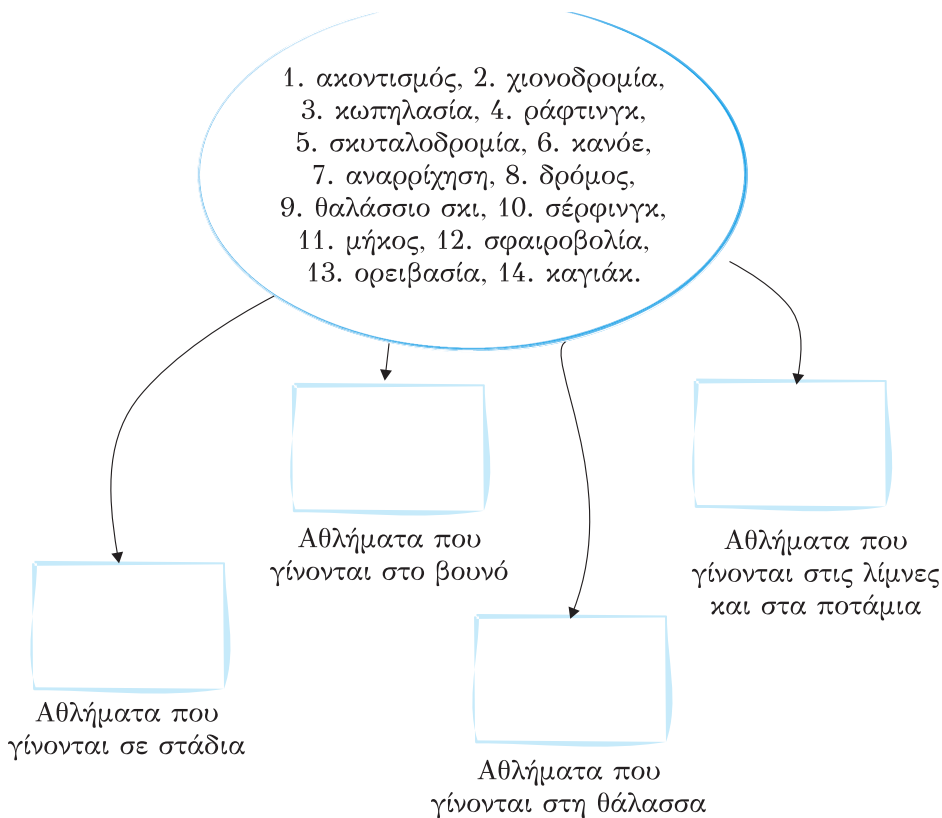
1. ακοντισμός, 2. χιονοδρομία, 3. κωπηλασία, 4. ράφτινγκ, 5. σκυταλοδρομία, 6. κανόε, 7. αναρρίχηση, 8. δρόμος, 9. θαλάσσιο σκι, 10. σέρφινγκ, 11. μήκος, 12. σφαιροβολία, 13. ορειβασία, 14. καγιάκ.

Αθλήματα που γίνονται στο βουνό

Αθλήματα που γίνονται στις λίμνες και στα ποτάμια

Αθλήματα που γίνονται σε στάδια

Αθλήματα που γίνονται στη θάλασσα